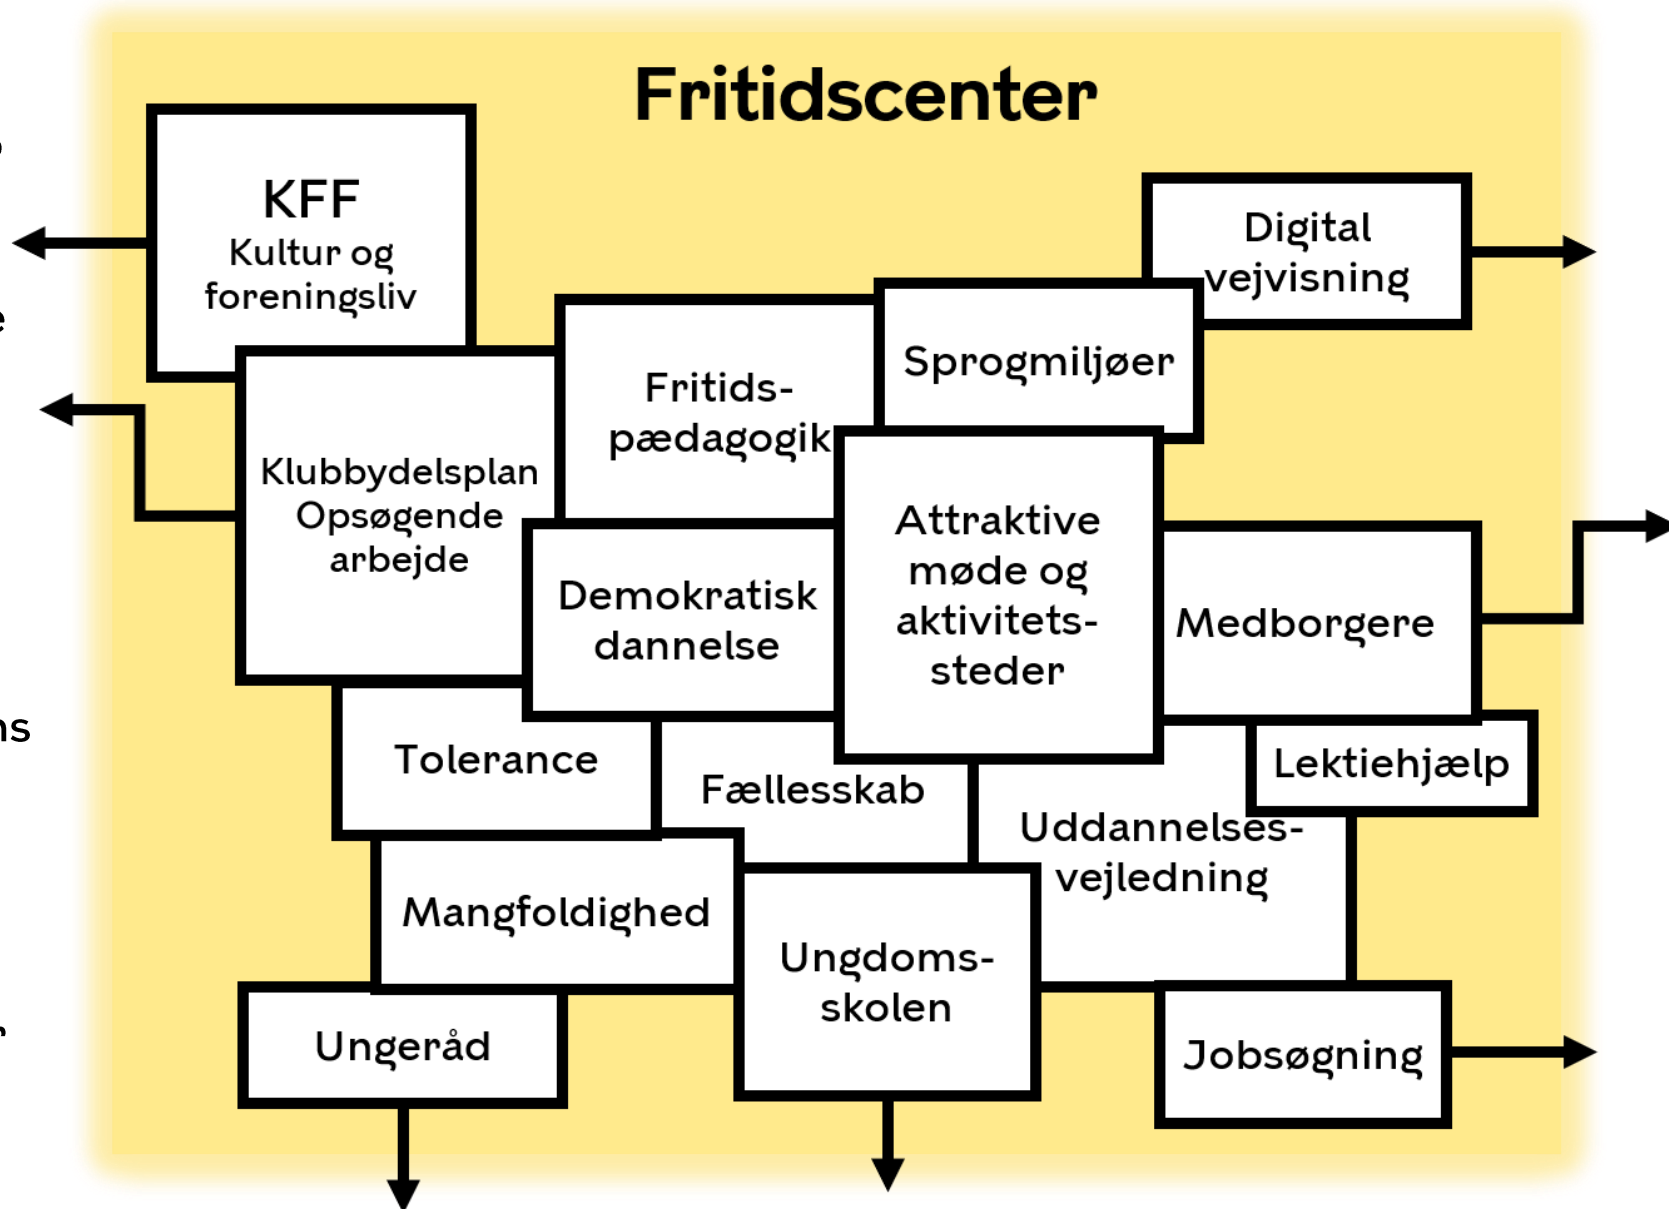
Fritidscenter

KFF
Kultur og foreningsliv

Digital vejvisning

Fritids-pædagogik

Sprogmiljøer

Klubbydelsplan
Opsøgende arbejde

Attraktive møde og aktivitets-steder

Demokratisk dannelse

Medborgere

Tolerance

Fællesskab

Lektiehjælp

Uddannelses-vejledning

Mangfoldighed

Ungdoms-skolen

Ungeråd

Jobsøgning

ns